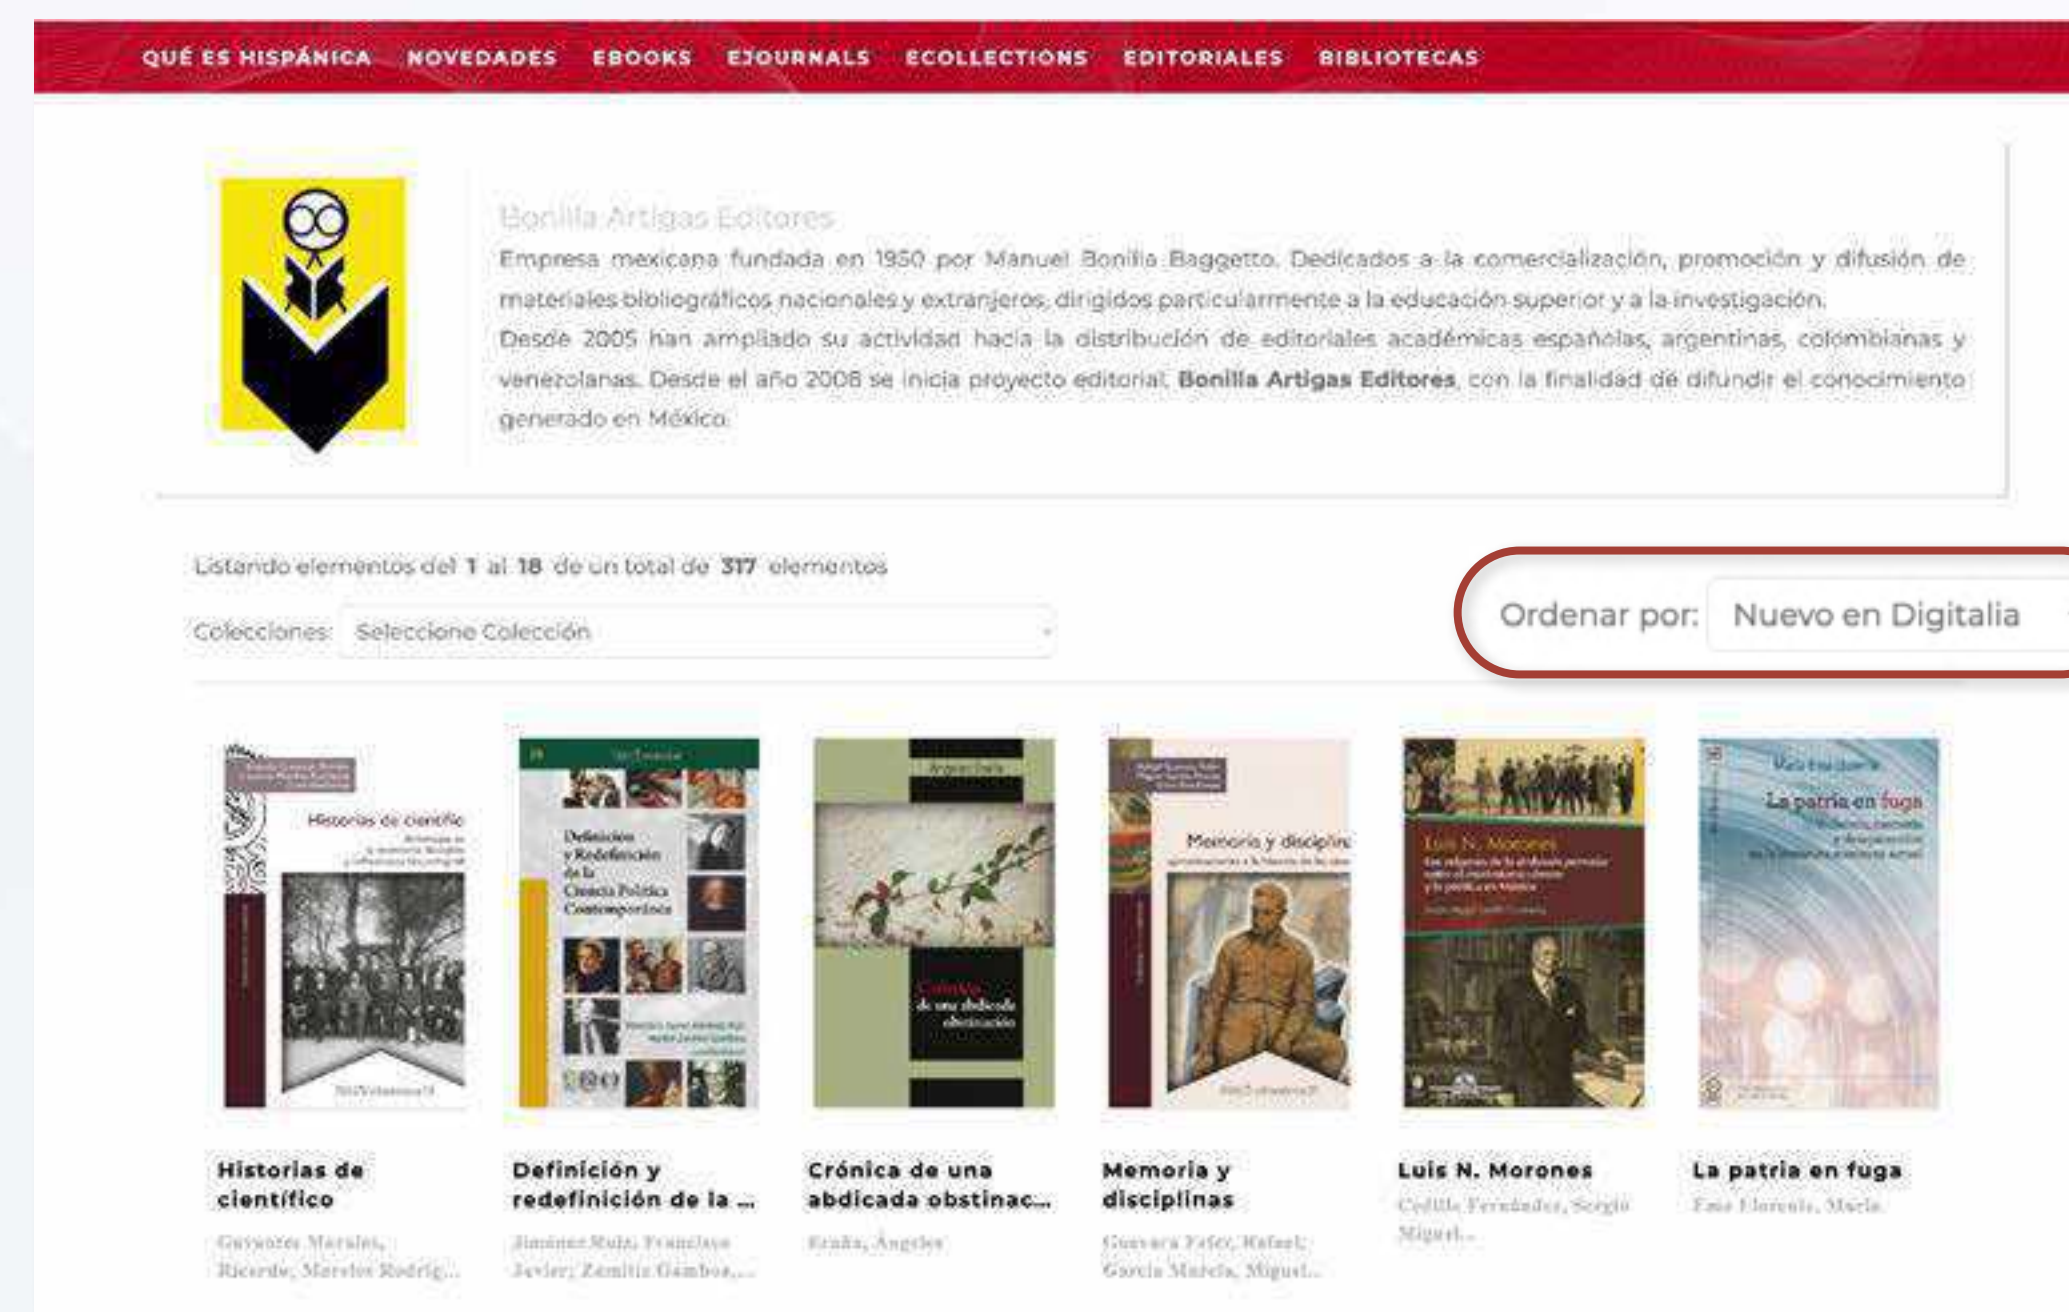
QUÉ ES HISPÁNICA NOVEDADES EBOOKS EJOURNALS ECOLLECTIONS EDITORIALES BIBLIOTECAS

Bonilla Artigas Editores

Empresa mexicana fundada en 1950 por Manuel Bonilla Baggetto. Dedicados a la comercialización, promoción y difusión de materiales bibliográficos nacionales y extranjeros, dirigidos particularmente a la educación superior y a la investigación.

Desde 2005 han ampliado su actividad hacia la distribución de editoriales académicas españolas, argentinas, colombianas y venezolanas. Desde el año 2008 se inicia proyecto editorial **Bonilla Artigas Editores**, con la finalidad de difundir el conocimiento generado en México.

Listando elementos del 1 al 18 de un total de 317 elementos

Colecciones: Seleccione Colección

Ordenar por: Nuevo en Digitalia

Historias de científico
Gutiérrez Morales, Ricardo; Morales Rodrig...

Definición y redefinición de la ...
Jiménez Ruiz, Francisco Javier; Zamitiz Gamboa,...

Crónica de una abdicada obstinac...
Eraña, Ángeles

Memoria y disciplinas
Guevara Fefer, Rafael; García Murcia, Miguel...

Luis N. Morones
Cedillo Fernández, Sergio Miguel...

La patria en fuga
Faix Florentín, María